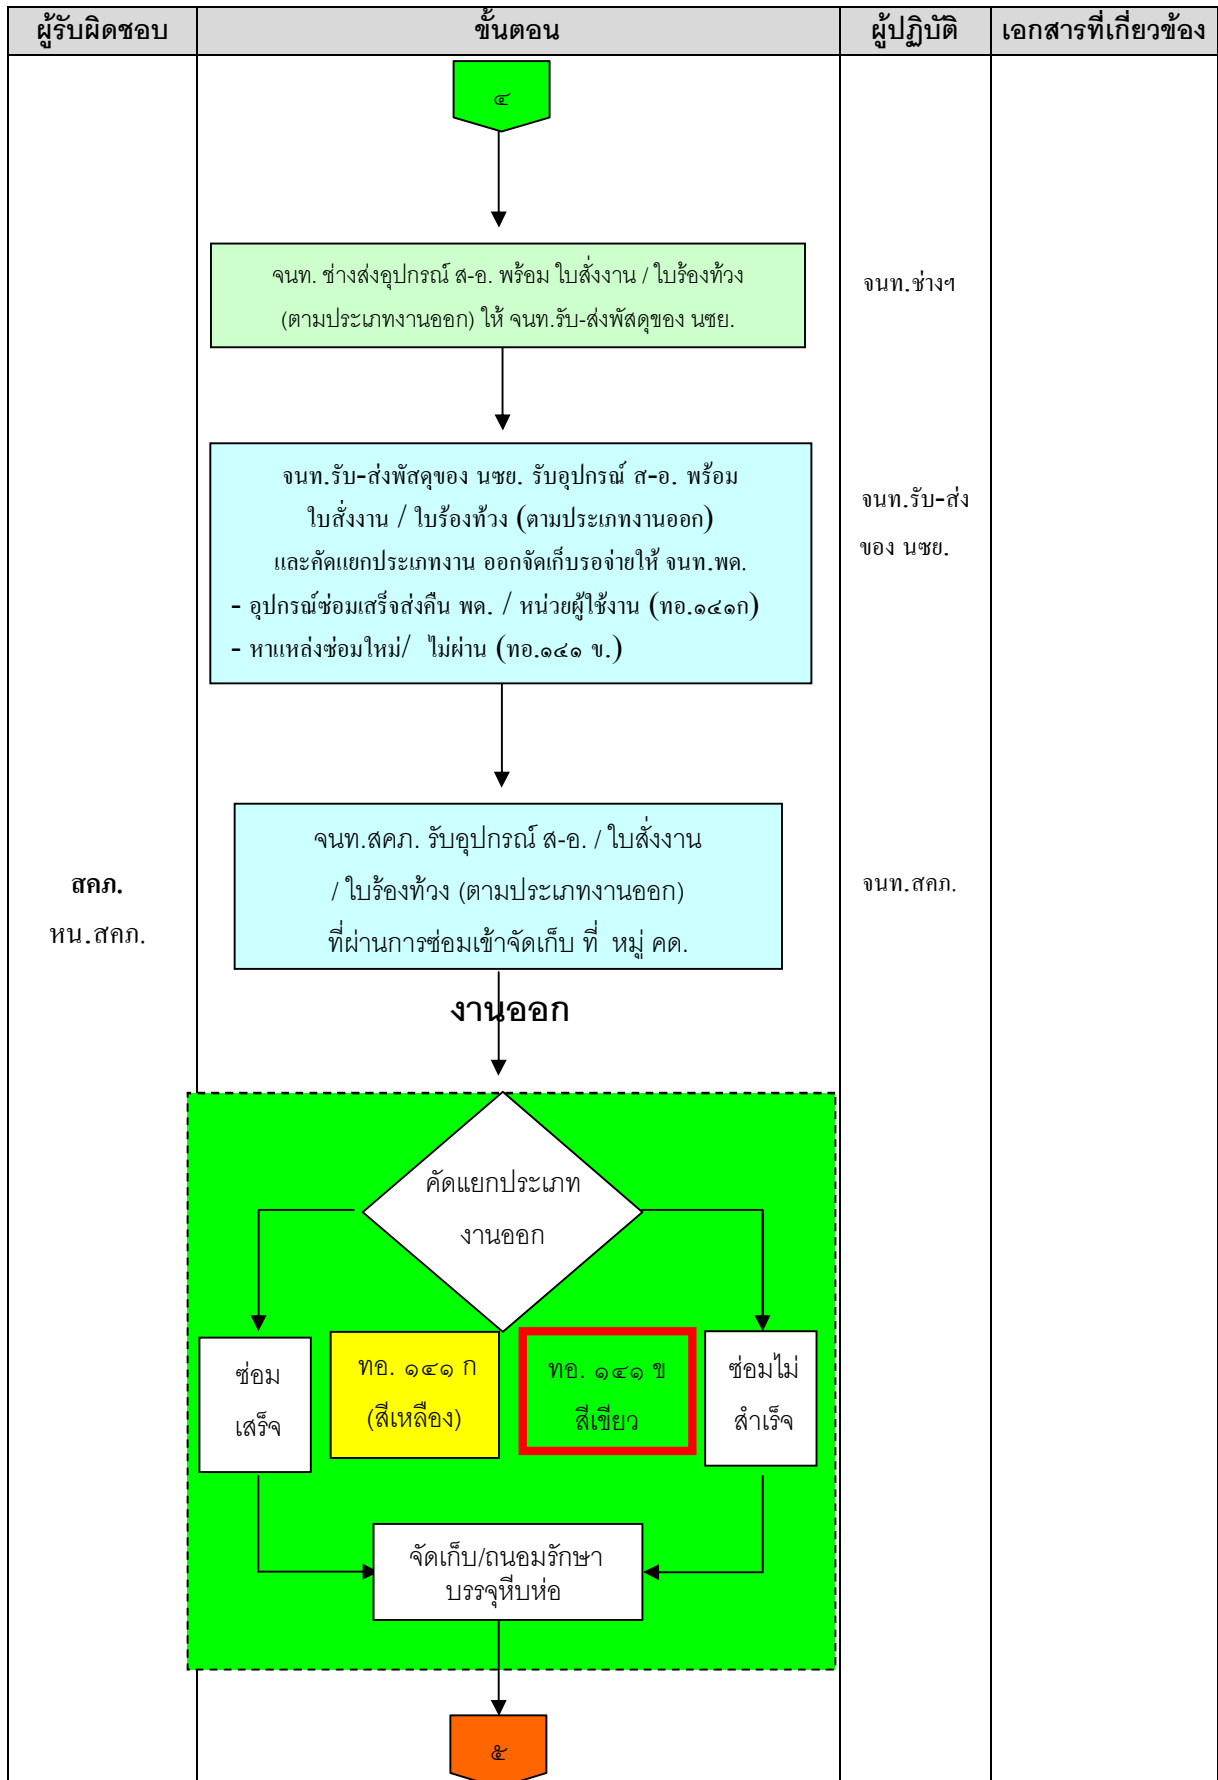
| ผู้รับผิดชอบ | ขั้นตอน | ผู้ปฏิบัติ | เอกสารที่เกี่ยวข้อง |
|---|---|---|---|

๔

จนท. ช่างส่งอุปกรณ์ ส-อ. พร้อม ใบสั่งงาน / ใบร้องท้วง (ตามประเภทงานออก) ให้ จนท.รับ-ส่งพัสดุของ นซย.

จนท.ช่างฯ

จนท.รับ-ส่งพัสดุของ นซย. รับอุปกรณ์ ส-อ. พร้อม ใบสั่งงาน / ใบร้องท้วง (ตามประเภทงานออก) และคัดแยกประเภทงาน ออกจัดเก็บรอจ่ายให้ จนท.พด.
- อุปกรณ์ซ่อมเสร็จส่งคืน พด. / หน่วยผู้ใช้งาน (ทอ.๑๔๑ก)
- หาแหล่งซ่อมใหม่/ ไม่ผ่าน (ทอ.๑๔๑ ข.)

จนท.รับ-ส่ง ของ นซย.

สคภ.
หน.สคภ.

จนท.สคภ. รับอุปกรณ์ ส-อ. / ใบสั่งงาน / ใบร้องท้วง (ตามประเภทงานออก) ที่ผ่านการซ่อมเข้าจัดเก็บ ที่ หมู่ คด.

จนท.สคภ.

งานออก

คัดแยกประเภท งานออก

ซ่อม เสร็จ

ทอ. ๑๔๑ ก (สีเหลือง)

ทอ. ๑๔๑ ข สีเขียว

ซ่อมไม่ สำเร็จ

จัดเก็บ/ถนอมรักษา บรรจุหีบห่อ

๕